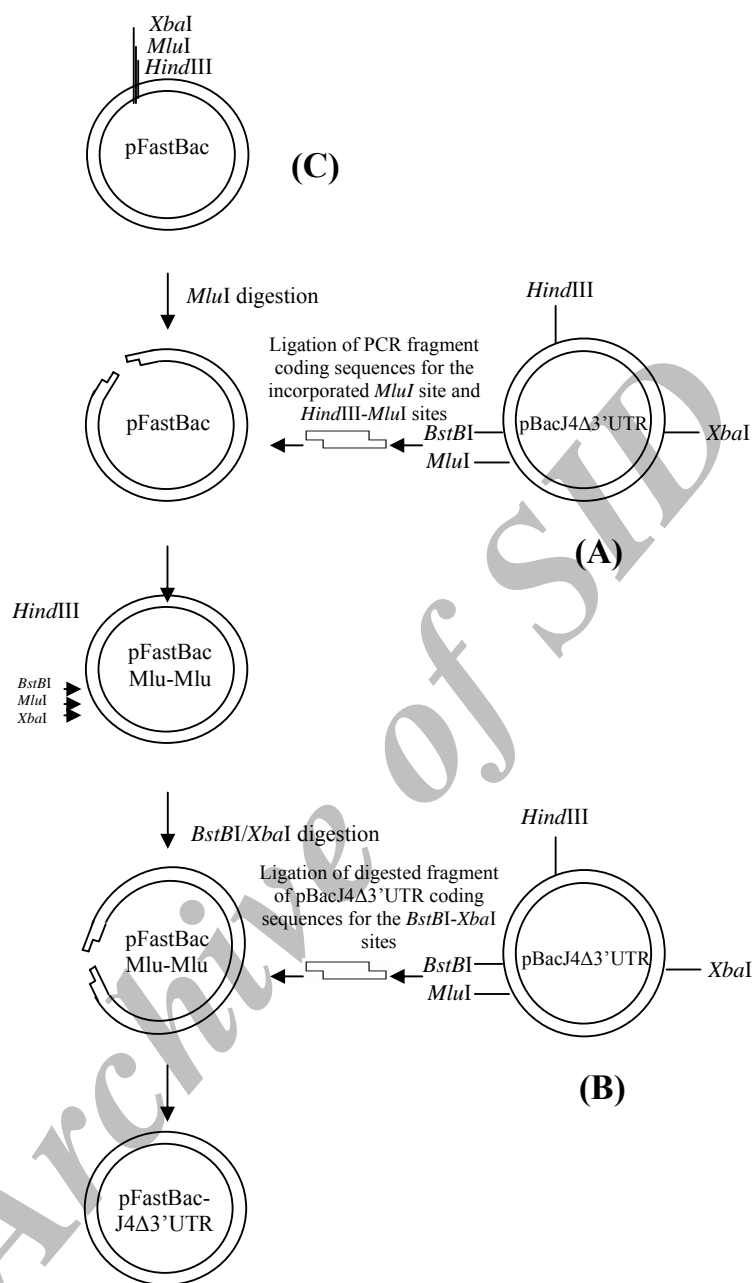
*Xba*I
*Mlu*I
*Hind*III

pFastBac

**(C)**

*Mlu*I digestion

*Hind*III

Ligation of PCR fragment coding sequences for the incorporated *MluI* site and *Hind*III-*Mlu*I sites

pFastBac

*BstB*I

pBacJ4Δ3'UTR

*Xba*I

*Mlu*I

**(A)**

*Hind*III

pFastBac Mlu-Mlu

*BstB*I
*Mlu*I
*Xba*I

*BstB*I/*Xba*I digestion

*Hind*III

Ligation of digested fragment of pBacJ4Δ3'UTR coding sequences for the *BstB*I-*Xba*I sites

pFastBac Mlu-Mlu

*BstB*I

pBacJ4Δ3'UTR

*Xba*I

*Mlu*I

**(B)**

pFastBac-J4Δ3'UTR

Archive of SID